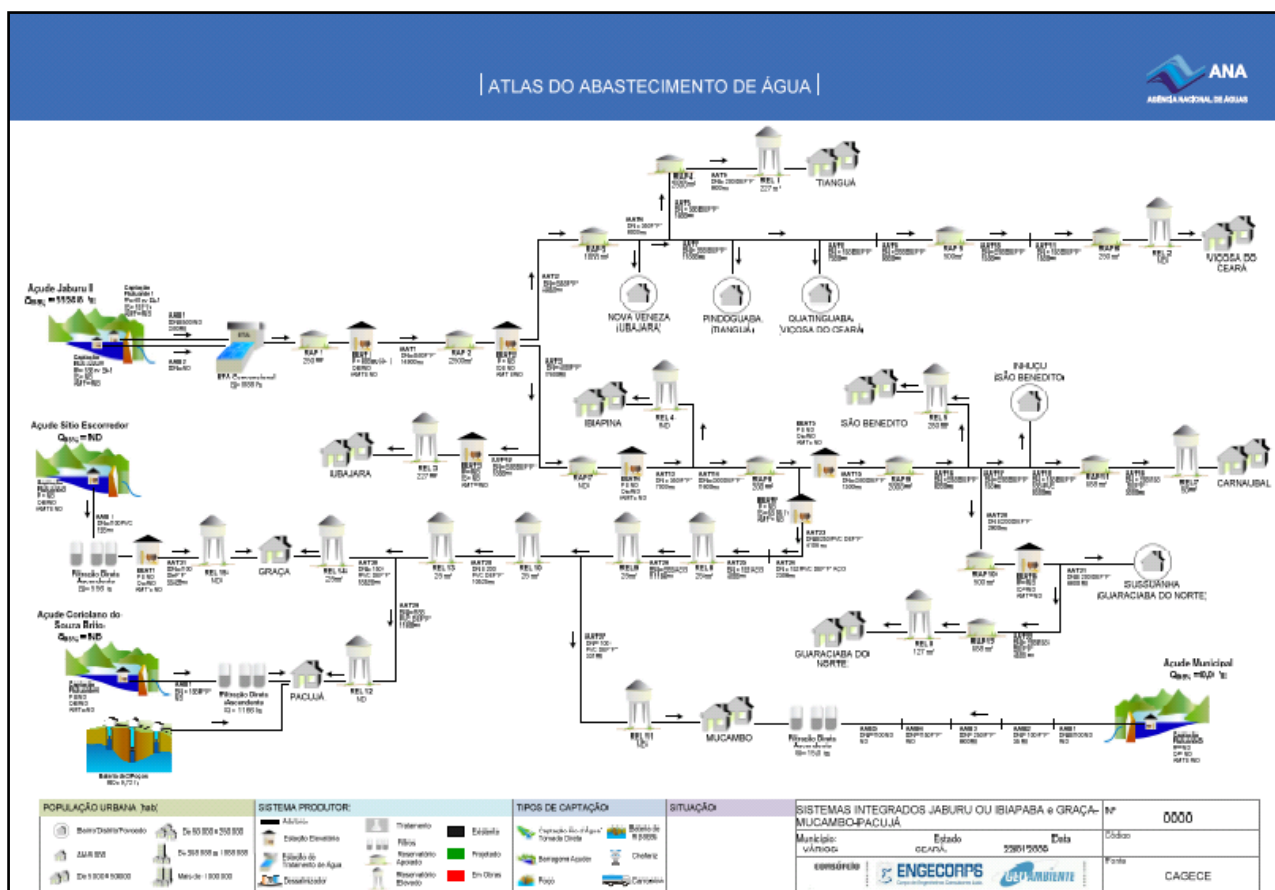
| ATLAS DO ABASTECIMENTO DE ÁGUA |

ANA
AGÊNCIA NACIONAL DE ÁGUAS

TIANGUÁ

VIÇOSA DO CEARÁ

Açude Jaburu II

NOVA VENEZA (UBAJARA)

PINDOGUABA (TIANGUÁ)

QUATINGUABA (VIÇOSA DO CEARÁ)

INHUÇU (SÃO BENEDITO)

IBIAPINA

SÃO BENEDITO

Açude Sítio Escorredor
$Q_{95\%}$ = ND

UBAJARA

CARNAUBAL

GRAÇA

SUSSUANHA (GUARACIABA DO NORTE)

Açude Coriolano do Souza Brito
$Q_{95\%}$ = ND

GUARACIABA DO NORTE

PACUJÁ

Açude Municipal

MUCAMBO

POPULAÇÃO URBANA (hab)

SISTEMA PRODUTOR:

TIPOS DE CAPTAÇÃO:

SITUAÇÃO:

SISTEMAS INTEGRADOS JABURU OU IBIAPABA e GRAÇA-MUCAMBO-PACUJÁ

Nº
0000

Município: VÁRIOS
Estado CEARÁ
Data

Código

Fonte
CAGECE

consórcio ENGECORPS GEOAMBIENTE

Existente
Projetado
Em Obras